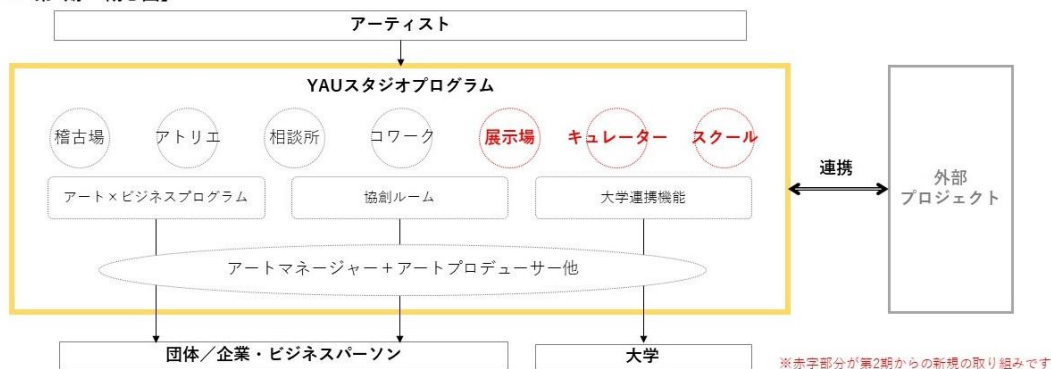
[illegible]

アーティスト

YAUスタジオプログラム

稽古場 アトリエ 相談所 コワーク 展示場 キュレーター スクール

アート×ビジネスプログラム

協創ルーム

大学連携機能

アートマネージャー＋アートプロデューサー他

連携

外部プロジェクト

団体／企業・ビジネスパーソン

大学

※赤字部分が第2期からの新規の取り組みです